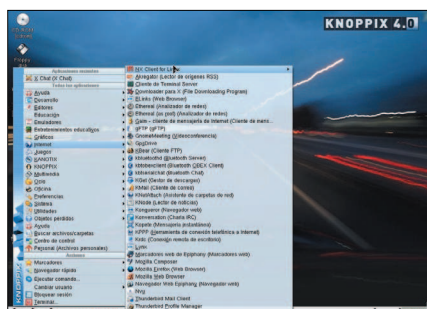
KNOPPIX 4.0

Aplicaciones recientes
X Chat (IRC Chat)
Todas las aplicaciones
Ayuda
Desarrollo
Editores
Educación
Emuladores
Entretenimiento educativo
Gráficos
Internet
Juegos
KANOTIX
KNOPPIX
Multimedia
Ocio
Oficina
Preferencias
Sistema
Utilidades
Objetos perdidos
Ayuda
Buscar archivos/carpetas
Centro de control
Personal (Archivos personales)
Acciones
Marcadores
Navegador rápido
Ejecutar comando...
Cambiar usuario
Bloquear sesión
Terminar...

NX Client for Linux
Akregator (Lector de orígenes RSS)
Cliente de Terminal Server
Downloader para X (File Downloading Program)
ELinks (Web Browser)
Ethereal (Analizador de redes)
Ethereal (as root) (Analizador de redes)
Gaim - cliente de mensajería de Internet (Cliente de mens...
gFTP (gFTP)
GnomeMeeting (Videoconferencia)
GpgDrive
KBear (Cliente FTP)
kbluetoothd (Bluetooth Server)
kbtobexclient (Bluetooth OBEX Client)
kbtsearch (Bluetooth Chat)
KGet (Gestor de descargas)
KMail (Cliente de correo)
KNewsTicker (Archivo de carpetas de red)
KNode (Lector de noticias)
Konqueror (Navegador web)
Konversation (Charla IRC)
Kopete (Mensajería instantánea)
KPPP (Herramienta de conexión telefónica a Internet)
Krdc (Conexión remota de escritorio)
Lynx
Marcadores web de Epiphany (Marcadores web)
Mozilla Composer
Mozilla Firefox (Web Browser)
Mozilla Web Browser
Navegador Web Epiphany (Navegador web)
Nvu
Thunderbird Mail Client
Thunderbird Profile Manager